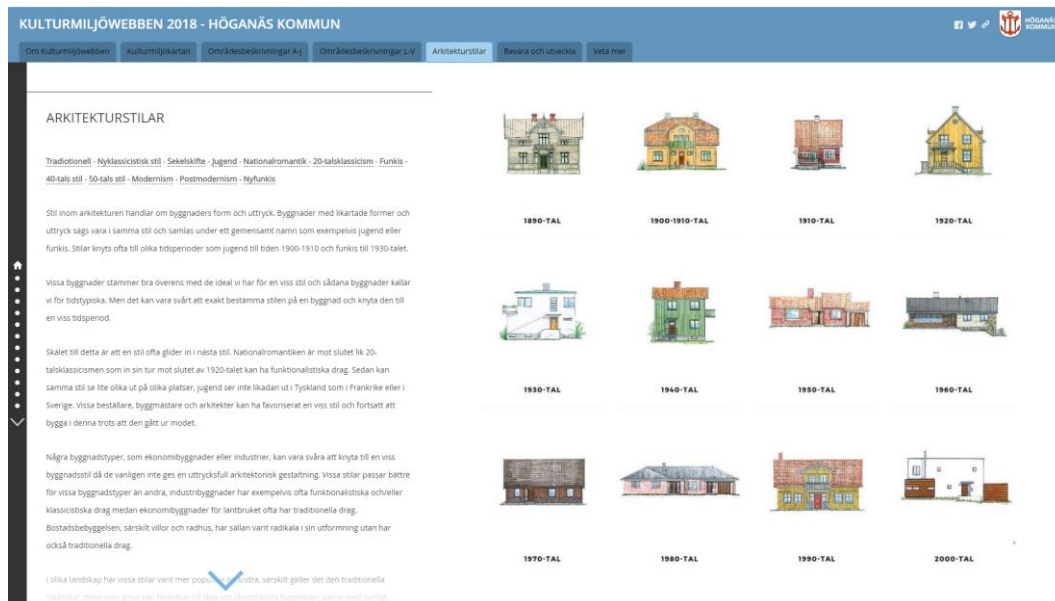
KULTURMILJÖWEBBEN 2018 - HÖGANÄS KOMMUN

HÖGANÄS KOMMUN

Om Kulturmiljöwebben | Kulturmiljökartan | Områdesbeskrivningar A-J | Områdesbeskrivningar L-V | Arkitekturstilar | Bevara och utveckla | Veta mer

ARKITEKTURSTILAR

Traditionell - Nyklassicistisk stil - Sekelskifte - Jugend - Nationalromantik - 20-talsklassicism - Funkis - 40-tals stil - 50-tals stil - Modernism - Postmodernism - Nyfunkis

Stil inom arkitekturen handlar om byggnaders form och uttryck. Byggnader med likartade former och uttryck sägs vara i samma stil och samlas under ett gemensamt namn som exempelvis jugend eller funkis. Stilar knyts ofta till olika tidsperioder som jugend till tiden 1900-1910 och funkis till 1930-talet.

Vissa byggnader stämmer bra överens med de ideal vi har för en viss stil och sådana byggnader kallar vi för tidstypiska. Men det kan vara svårt att exakt bestämma stilen på en byggnad och knyta den till en viss tidsperiod.

Skälet till detta är att en stil ofta glider in i nästa stil. Nationalromantiken är mot slutet lik 20-talsklassicismen som in sin tur mot slutet av 1920-talet kan ha funktionalistiska drag. Sedan kan samma stil se lite olika ut på olika platser, jugend ser inte likadan ut i Tyskland som i Frankrike eller i Sverige. Vissa beställare, byggmästare och arkitekter kan ha favoriserat en viss stil och fortsatt att bygga i denna trots att den gått ur modet.

Några byggnadstyper, som ekonomibyggnader eller industrier, kan vara svåra att knyta till en viss byggnadsstil då de vanligen inte ges en uttrycksfull arkitektonisk gestaltning. Vissa stilar passar bättre för vissa byggnadstyper än andra, industribyggnader har exempelvis ofta funktionalistiska och/eller klassicistiska drag medan ekonomibyggnader för lantbruket ofta har traditionella drag. Bostadsbebyggelsen, särskilt villor och radhus, har sällan varit radikala i sin utformning utan har också traditionella drag.

I olika landskap har vissa stilar varit mer popu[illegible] andra, särskilt gäller det den traditionella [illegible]

1890-TAL | 1900-1910-TAL | 1910-TAL | 1920-TAL

1930-TAL | 1940-TAL | 1950-TAL | 1960-TAL

1970-TAL | 1980-TAL | 1990-TAL | 2000-TAL